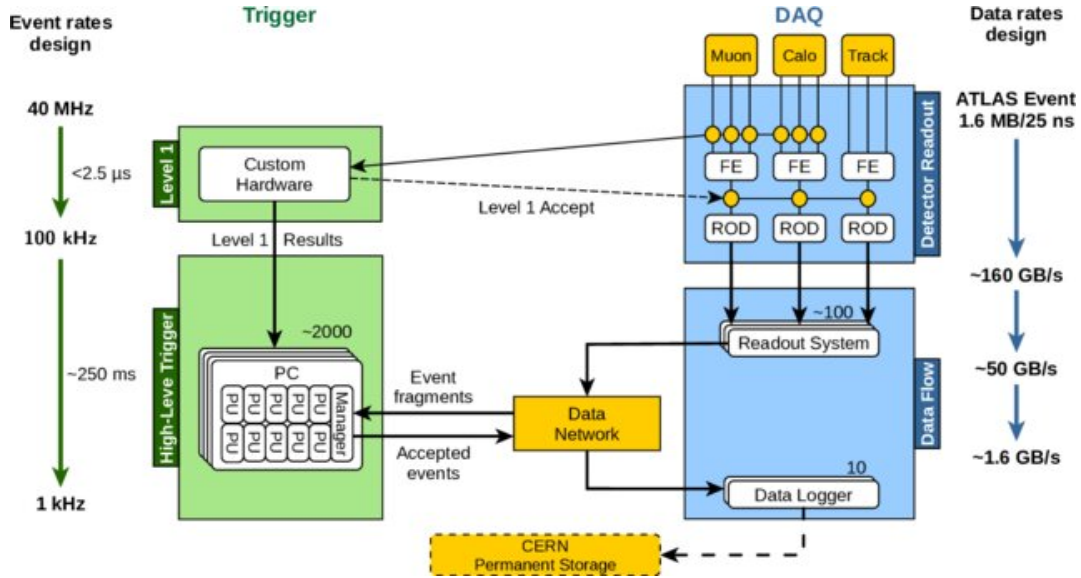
Event rates design

Trigger

DAQ

Data rates design

Muon

Calo

Track

40 MHz

<2.5 μs

Level 1

Custom Hardware

Detector Readout

ATLAS Event 1.6 MB/25 ns

FE

FE

FE

Level 1 Accept

100 kHz

ROD

ROD

ROD

Level 1 Results

~160 GB/s

High-Leve Trigger

~2000

~100

Readout System

~250 ms

PC

PU PU PU PU PU PU PU PU PU PU

Manager

Event fragments

Data Network

Accepted events

Data Flow

~50 GB/s

~1.6 GB/s

1 kHz

10

Data Logger

CERN Permanent Storage